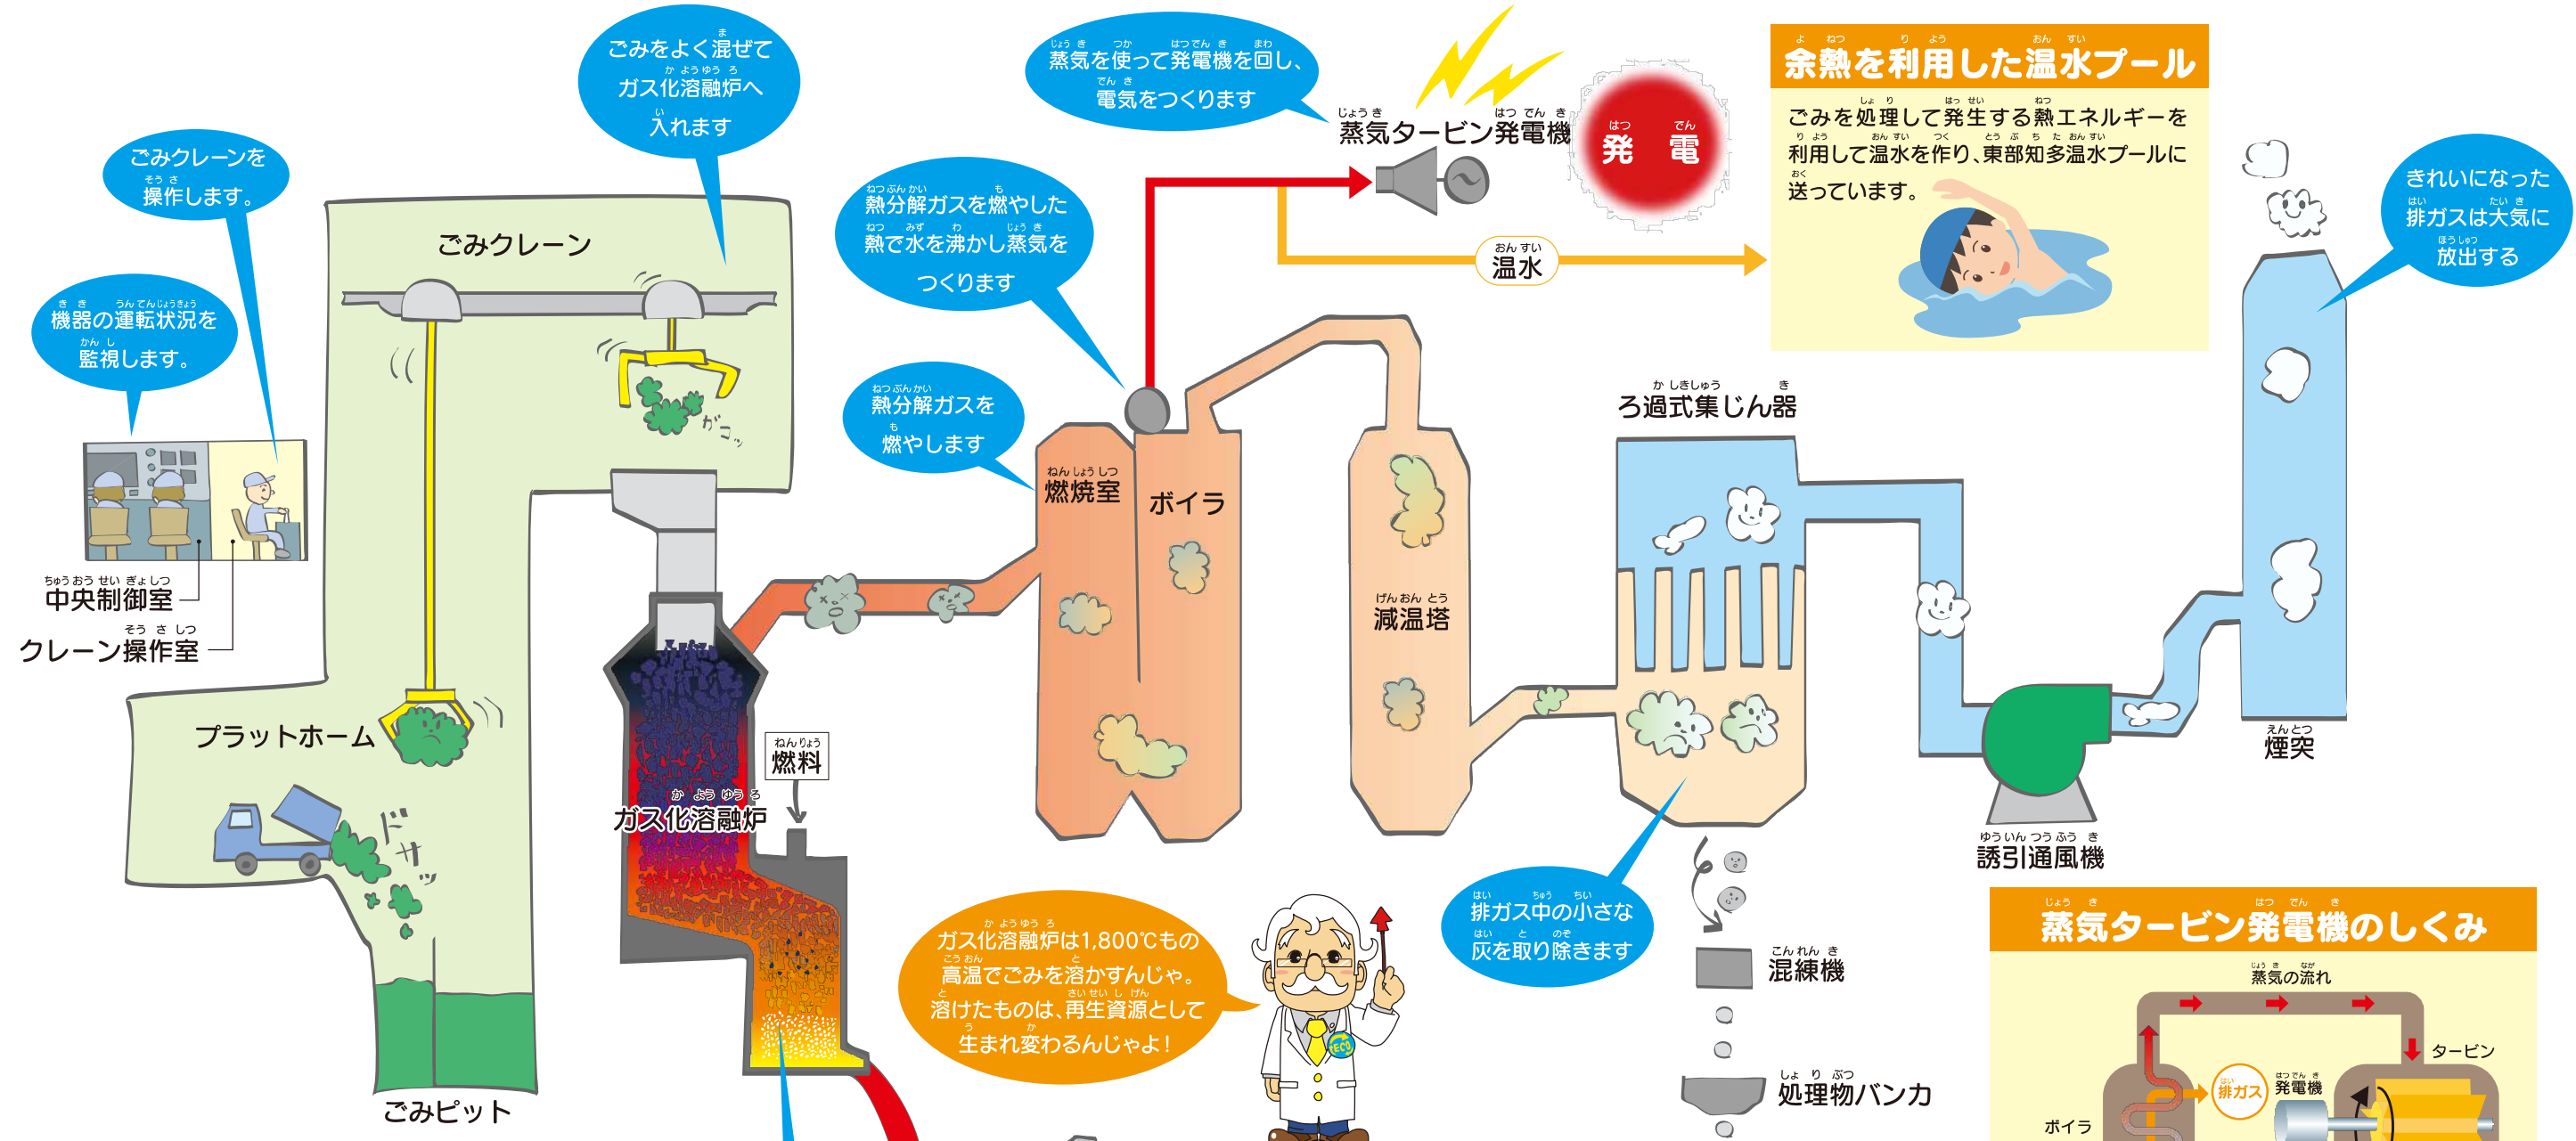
ごみをよく混ぜて
ガス化溶融炉へ
入れます

ごみクレーンを
操作します。

機器の運転状況を
監視します。

蒸気を使って発電機を回し、
電気をつくります

蒸気タービン発電機

発　電

余熱を利用した温水プール

ごみを処理して発生する熱エネルギーを利用して温水を作り、東部知多温水プールに送っています。

きれいになった
排ガスは大気に
放出する

ごみクレーン

熱分解ガスを燃やした
熱で水を沸かし蒸気を
つくります

温水

熱分解ガスを
燃やします

ガコッ

燃焼室

ボイラ

ろ過式集じん器

中央制御室

クレーン操作室

減温塔

プラットホーム

燃料

ガス化溶融炉

煙突

ドサッ

誘引通風機

ガス化溶融炉は1,800℃もの
高温でごみを溶かすんじゃ。
溶けたものは、再生資源として
生まれ変わるんじゃよ!

排ガス中の小さな
灰を取り除きます

混練機

蒸気タービン発電機のしくみ

蒸気の流れ

タービン

排ガス

発電機

処理物バンカ

ごみピット

ボイラ